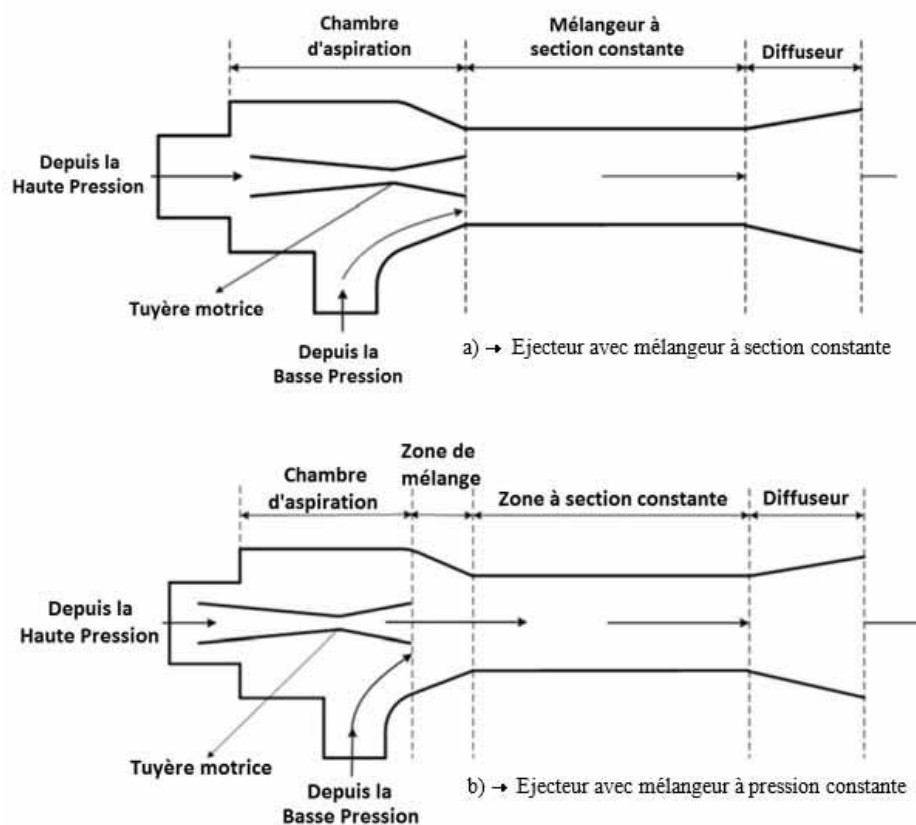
Chambre d'aspiration

Mélangeur à section constante

Diffuseur

Depuis la Haute Pression

Tuyère motrice

Depuis la Basse Pression

a) → Ejecteur avec mélangeur à section constante

Chambre d'aspiration

Zone de mélange

Zone à section constante

Diffuseur

Depuis la Haute Pression

Tuyère motrice

Depuis la Basse Pression

b) → Ejecteur avec mélangeur à pression constante